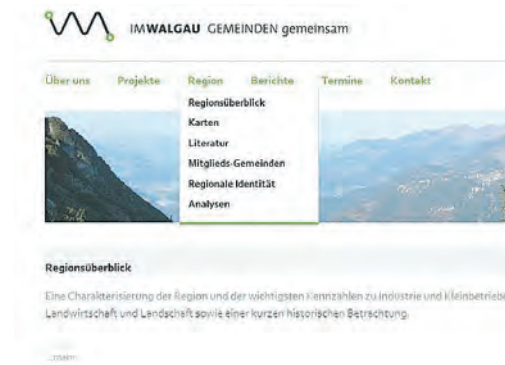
IM WALGAU GEMEINDEN gemeinsam

Über uns Projekte Region Berichte Termine Kontakt

Regionsüberblick
Karten
Literatur
Mitglieds-Gemeinden
Regionale Identität
Analysen

Regionsüberblick

Eine Charakterisierung der Region und der wichtigsten Kennzahlen zu Industrie und Kleinbetrieb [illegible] Landwirtschaft und Landschaft sowie einer kurzen historischen Betrachtung.

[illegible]